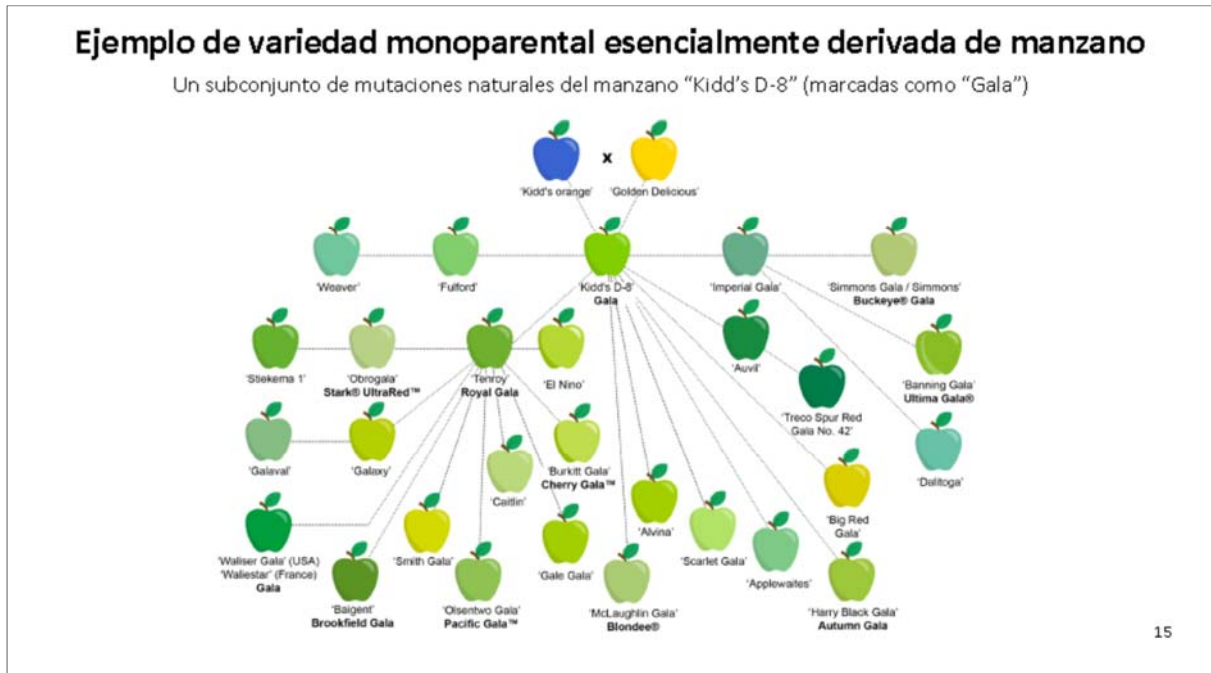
Ejemplo de variedad monoparental esencialmente derivada de manzano

Un subconjunto de mutaciones naturales del manzano "Kidd's D-8" (marcadas como "Gala")

'Kidd's orange' x 'Golden Delicious'

'Weaver'

'Fulford'

'Kidd's D-8'
Gala

'Imperial Gala'

'Simmons Gala / Simmons'
Buckeye® Gala

'Stiekema 1'

'Obrogala'
Stark® UltraRed™

'Tenroy'
Royal Gala

'El Nino'

'Auvil'

'Treco Spur Red Gala No. 42'

'Banning Gala'
Ultima Gala®

'Galaval'

'Galaxy'

'Caitlin'

'Burkitt Gala'
Cherry Gala™

'Dalitoga'

'Big Red Gala'

'Alvina'

'Scarlet Gala'

'Applewaites'

'Waliser Gala' (USA)
'Waliestar' (France)
Gala

'Smith Gala'

'Gale Gala'

'Baigent'
Brookfield Gala

'Olsentwo Gala'
Pacific Gala™

'McLaughlin Gala'
Blondee®

'Harry Black Gala'
Autumn Gala

15